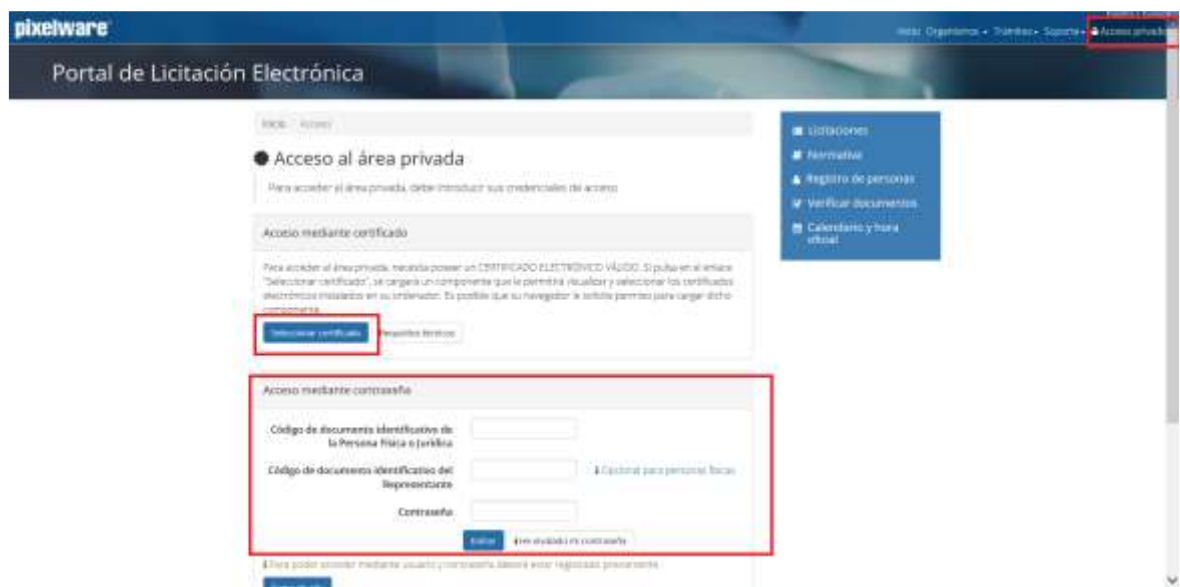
pixelware

Inicio Organismos ▾ Trámites ▾ Soporte ▾ Acceso privado

Portal de Licitación Electrónica

Inicio / Acceso

Acceso al área privada

Para acceder al área privada, debe introducir sus credenciales de acceso

Acceso mediante certificado

Para acceder al área privada, necesita poseer un CERTIFICADO ELECTRÓNICO VÁLIDO. Si pulsa en el enlace "Seleccionar certificado", se cargará un componente que le permitirá visualizar y seleccionar los certificados electrónicos instalados en su ordenador. Es posible que su navegador le solicite permiso para cargar dicho componente.

Seleccionar certificado Requisitos técnicos

Acceso mediante contraseña

Código de documento identificativo de la Persona Física o Jurídica

Código de documento identificativo del Representante

Opcional para personas físicas

Contraseña

Entrar ¿Ha olvidado su contraseña?

Para poder acceder mediante usuario y contraseña deberá estar registrado previamente

Licitaciones
Normativa
Registro de personas
Verificar documentos
Calendario y hora oficial